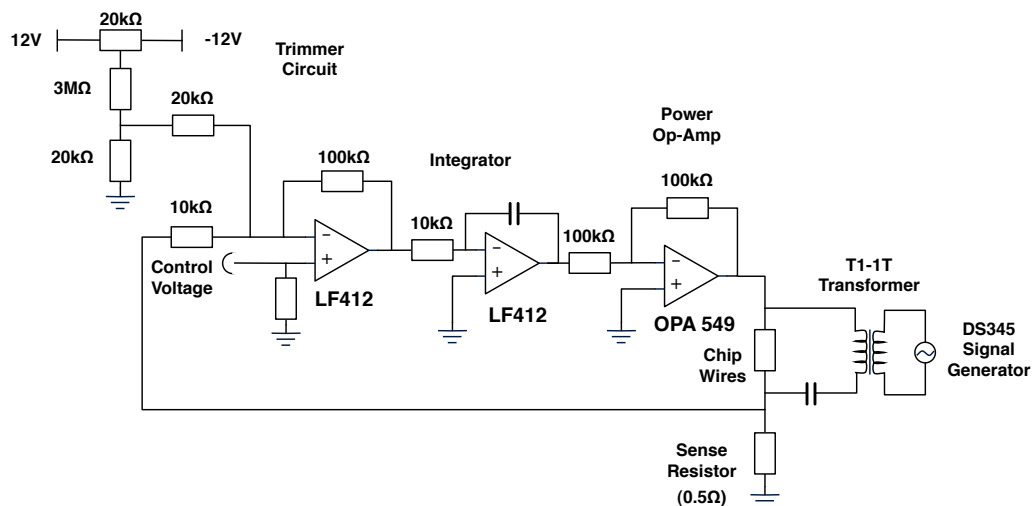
20kΩ
12V
-12V
Trimmer Circuit
3MΩ
20kΩ
20kΩ
Power Op-Amp
Integrator
100kΩ
100kΩ
10kΩ
10kΩ
100kΩ
-
+
-
+
-
+
Control Voltage
LF412
LF412
OPA 549
T1-1T Transformer
DS345 Signal Generator
Chip Wires
Sense Resistor
(0.5Ω)